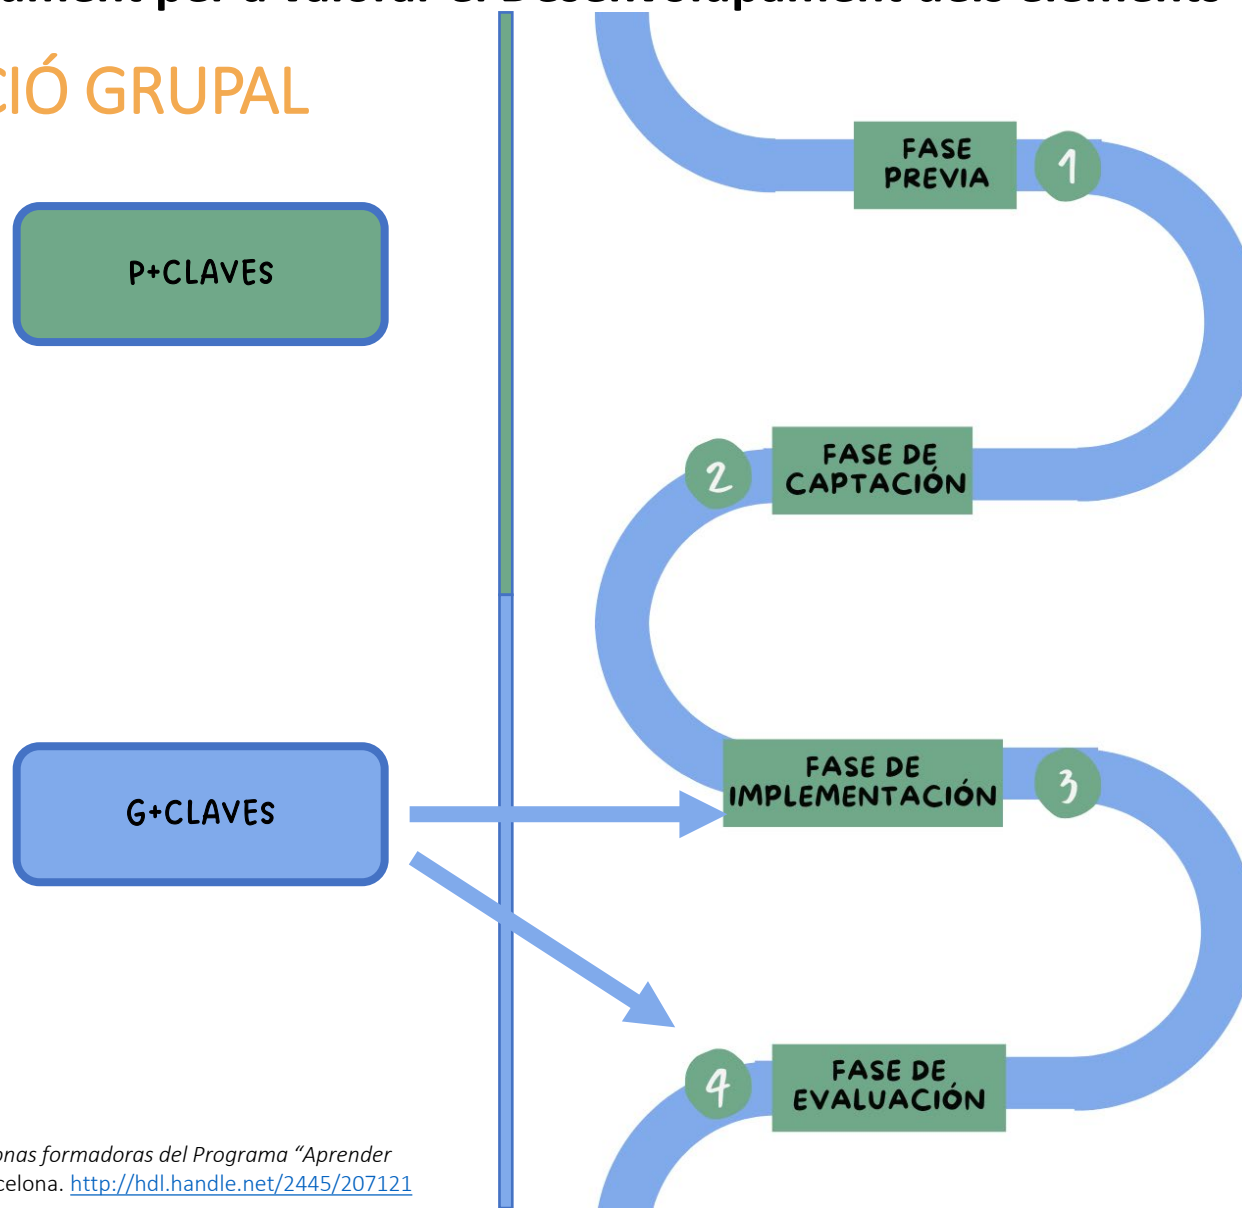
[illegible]

CIÓ GRUPAL

P+CLAVES

G+CLAVES

FASE PREVIA

1

2

FASE DE CAPTACIÓN

FASE DE IMPLEMENTACIÓN

3

4

FASE DE EVALUACIÓN

onas formadoras del Programa "Aprender
celona. http://hdl.handle.net/2445/207121